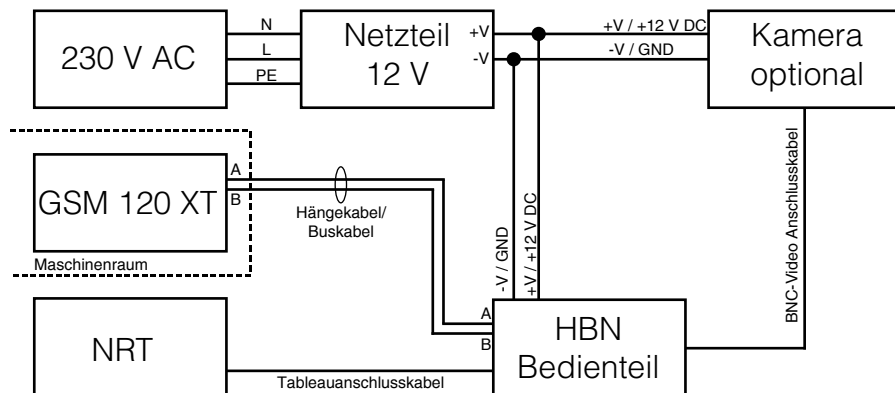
230 V AC

N
L
PE

Netzteil
12 V

+V
-V

+V / +12 V DC
-V / GND

Kamera
optional

GSM 120 XT
A
B

Maschinenraum

Hängekabel/
Buskabel

-V / GND
+V / +12 V DC

BNC-Video Anschlusskabel

NRT

A
B

HBN
Bedienteil

Tableauanschlusskabel